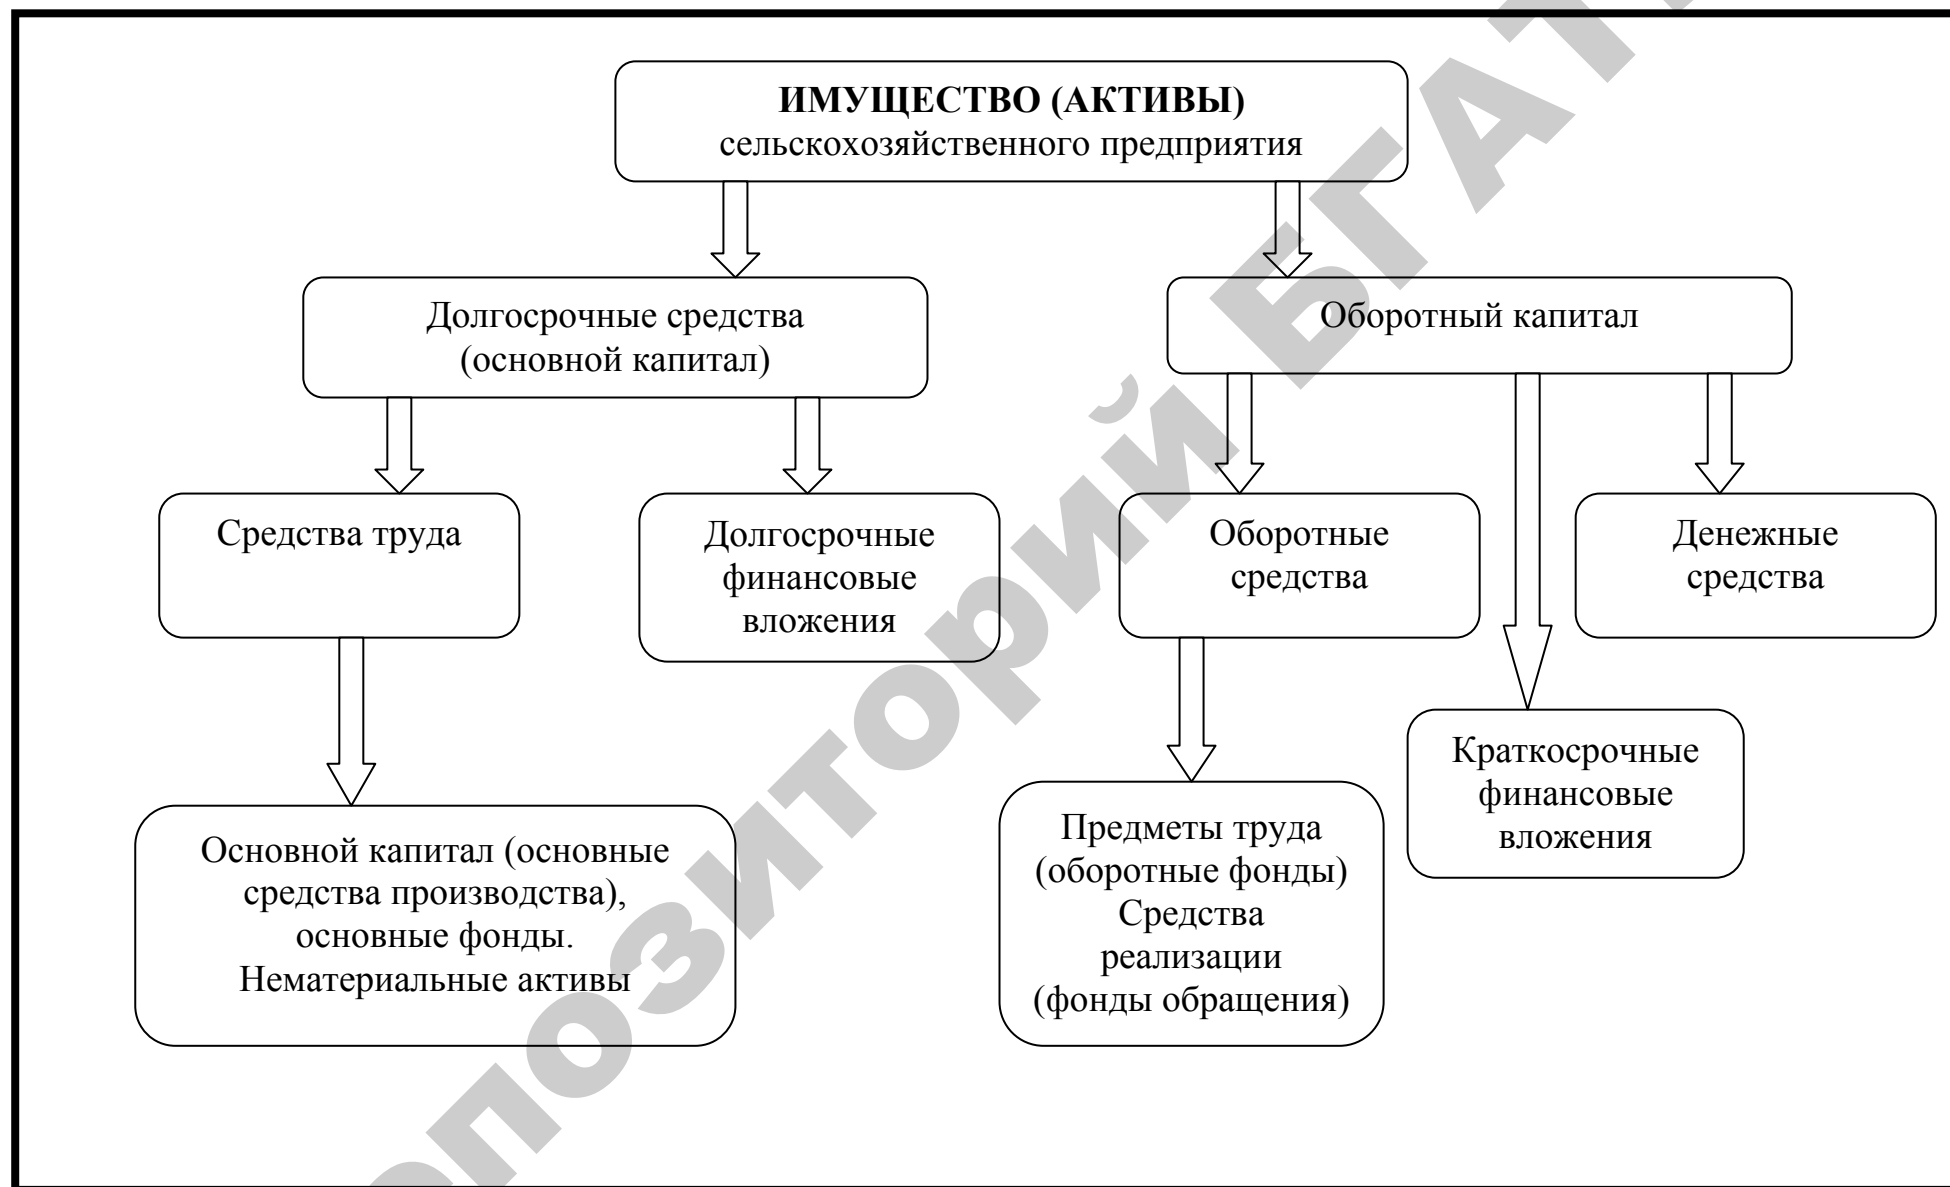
ИМУЩЕСТВО (АКТИВЫ)
сельскохозяйственного предприятия

Долгосрочные средства (основной капитал)

Оборотный капитал

Средства труда

Долгосрочные финансовые вложения

Оборотные средства

Денежные средства

Краткосрочные финансовые вложения

Основной капитал (основные средства производства), основные фонды. Нематериальные активы

Предметы труда (оборотные фонды) Средства реализации (фонды обращения)

Репозиторий БГАТУ